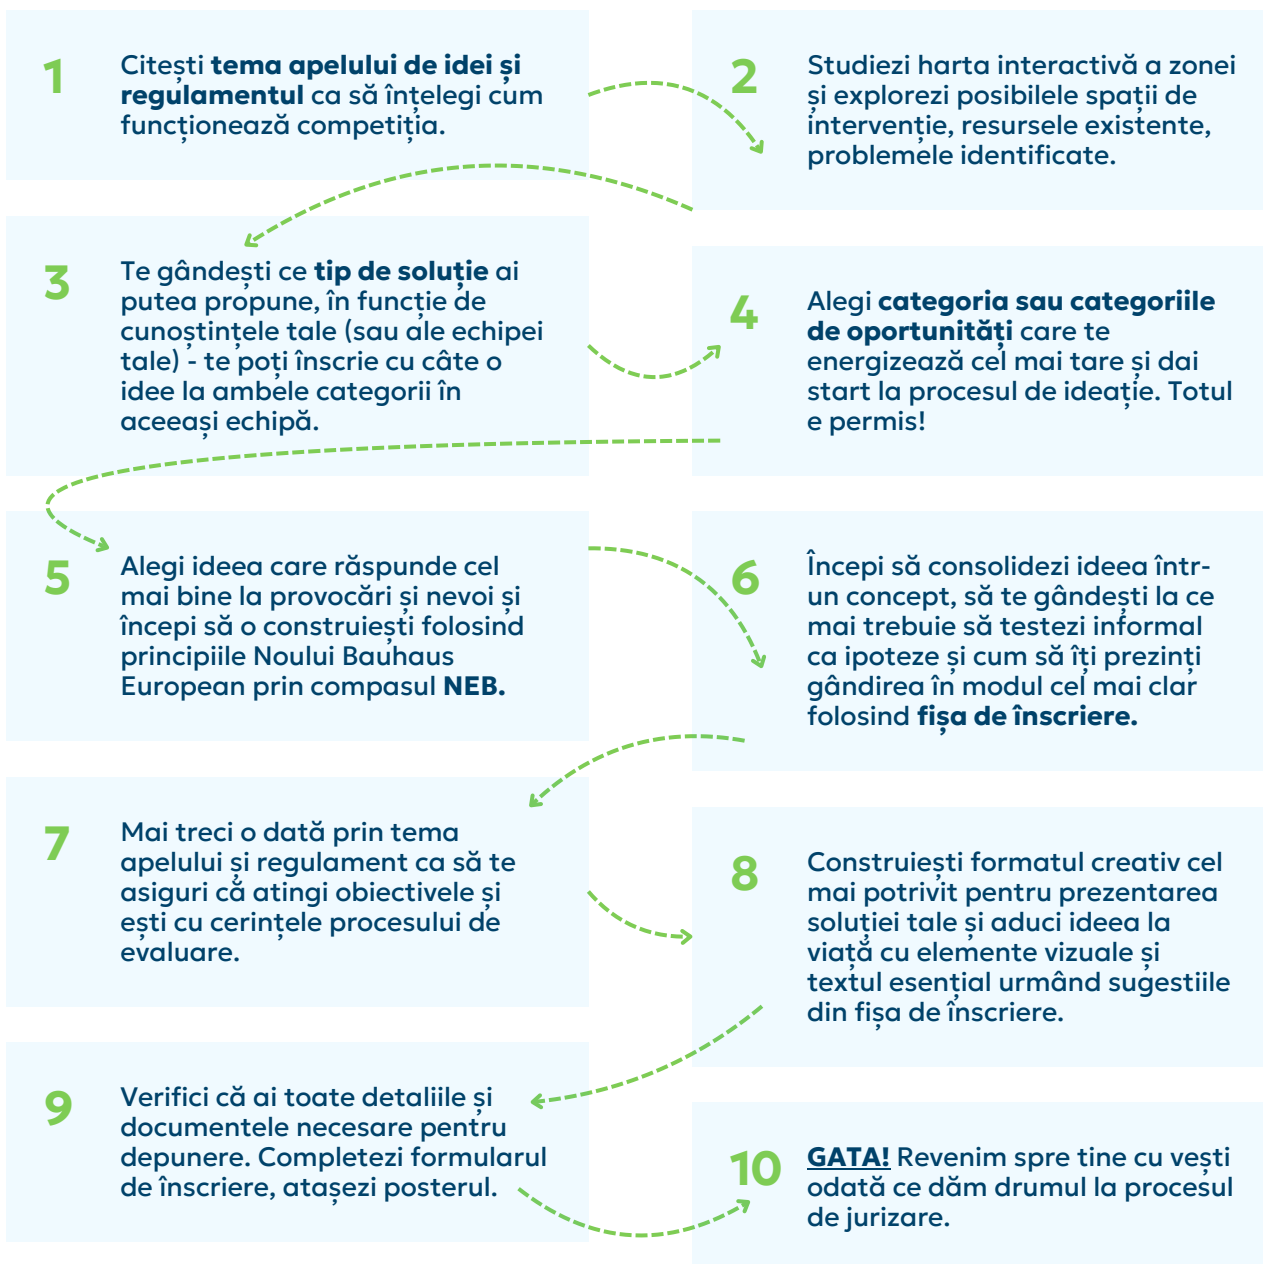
1

Citești **tema apelului de idei și regulamentul** ca să înțelegi cum funcționează competiția.

2

Studiezi harta interactivă a zonei și explorezi posibilele spații de intervenție, resursele existente, problemele identificate.

3

Te gândești ce **tip de soluție** ai putea propune, în funcție de cunoștințele tale (sau ale echipei tale) - te poți înscrie cu câte o idee la ambele categorii în aceeași echipă.

4

Alegi **categoria sau categoriile de oportunități** care te energizează cel mai tare și dai start la procesul de ideație. Totul e permis!

5

Alegi ideea care răspunde cel mai bine la provocări și nevoi și începi să o construiești folosind principiile Noului Bauhaus European prin compasul **NEB.**

6

Începi să consolidezi ideea într-un concept, să te gândești la ce mai trebuie să testezi informal ca ipoteze și cum să îți prezinți gândirea în modul cel mai clar folosind **fișa de înscriere.**

7

Mai treci o dată prin tema apelului și regulament ca să te asiguri că atingi obiectivele și ești cu cerințele procesului de evaluare.

8

Construiești formatul creativ cel mai potrivit pentru prezentarea soluției tale și aduci ideea la viață cu elemente vizuale și textul esențial urmând sugestiile din fișa de înscriere.

9

Verifici că ai toate detaliile și documentele necesare pentru depunere. Completezi formularul de înscriere, atașezi posterul.

10

**GATA!** Revenim spre tine cu vești odată ce dăm drumul la procesul de jurizare.